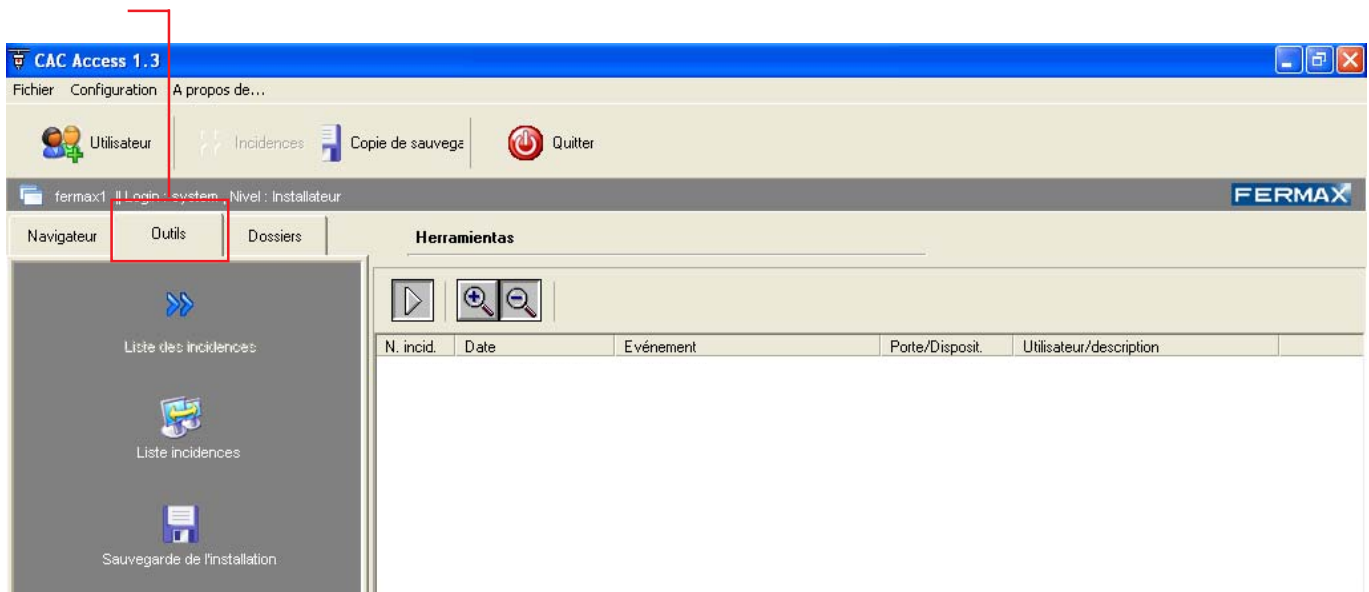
CAC Access 1.3

Fichier Configuration A propos de...

Utilisateur Incidences Copie de sauvega Quitter

fermax1 || Login : system Nivel : Installateur

FERMAX

Navigateur Outils Dossiers

Herramientas

Liste des incidences

Liste incidences

Sauvegarde de l'installation

| N. incid. | Date | Evénement | Porte/Disposit. | Utilisateur/description |
|---|---|---|---|---|